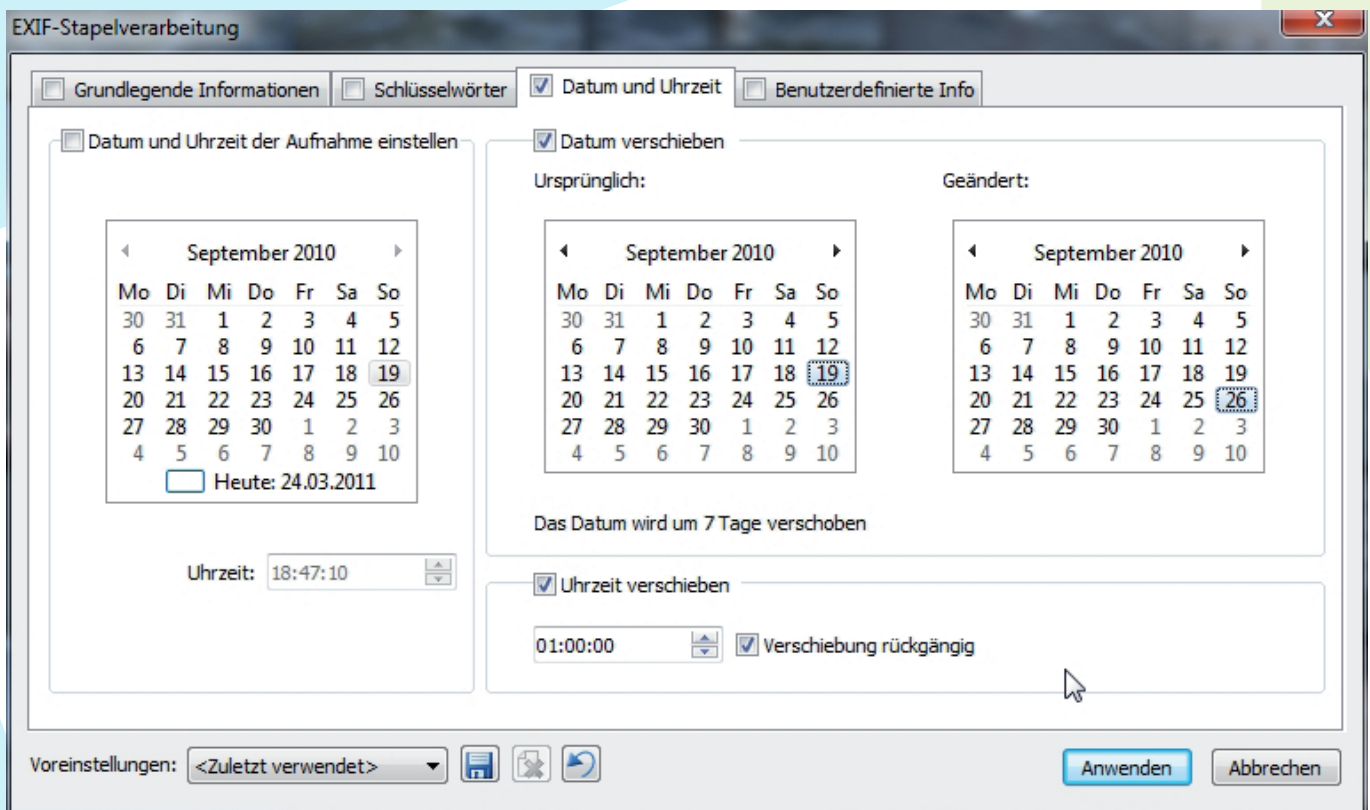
EXIF-Stapelverarbeitung

Grundlegende Informationen | Schlüsselwörter | Datum und Uhrzeit | Benutzerdefinierte Info

Datum und Uhrzeit der Aufnahme einstellen

September 2010

| Mo | Di | Mi | Do | Fr | Sa | So |
|---|---|---|---|---|---|---|
| 30 | 31 | 1 | 2 | 3 | 4 | 5 |
| 6 | 7 | 8 | 9 | 10 | 11 | 12 |
| 13 | 14 | 15 | 16 | 17 | 18 | 19 |
| 20 | 21 | 22 | 23 | 24 | 25 | 26 |
| 27 | 28 | 29 | 30 | 1 | 2 | 3 |
| 4 | 5 | 6 | 7 | 8 | 9 | 10 |

Heute: 24.03.2011

Uhrzeit: 18:47:10

Datum verschieben

Ursprünglich:

September 2010

| Mo | Di | Mi | Do | Fr | Sa | So |
|---|---|---|---|---|---|---|
| 30 | 31 | 1 | 2 | 3 | 4 | 5 |
| 6 | 7 | 8 | 9 | 10 | 11 | 12 |
| 13 | 14 | 15 | 16 | 17 | 18 | 19 |
| 20 | 21 | 22 | 23 | 24 | 25 | 26 |
| 27 | 28 | 29 | 30 | 1 | 2 | 3 |
| 4 | 5 | 6 | 7 | 8 | 9 | 10 |

Geändert:

September 2010

| Mo | Di | Mi | Do | Fr | Sa | So |
|---|---|---|---|---|---|---|
| 30 | 31 | 1 | 2 | 3 | 4 | 5 |
| 6 | 7 | 8 | 9 | 10 | 11 | 12 |
| 13 | 14 | 15 | 16 | 17 | 18 | 19 |
| 20 | 21 | 22 | 23 | 24 | 25 | 26 |
| 27 | 28 | 29 | 30 | 1 | 2 | 3 |
| 4 | 5 | 6 | 7 | 8 | 9 | 10 |

Das Datum wird um 7 Tage verschoben

Uhrzeit verschieben

01:00:00 Verschiebung rückgängig

Voreinstellungen: <Zuletzt verwendet>

Anwenden Abbrechen